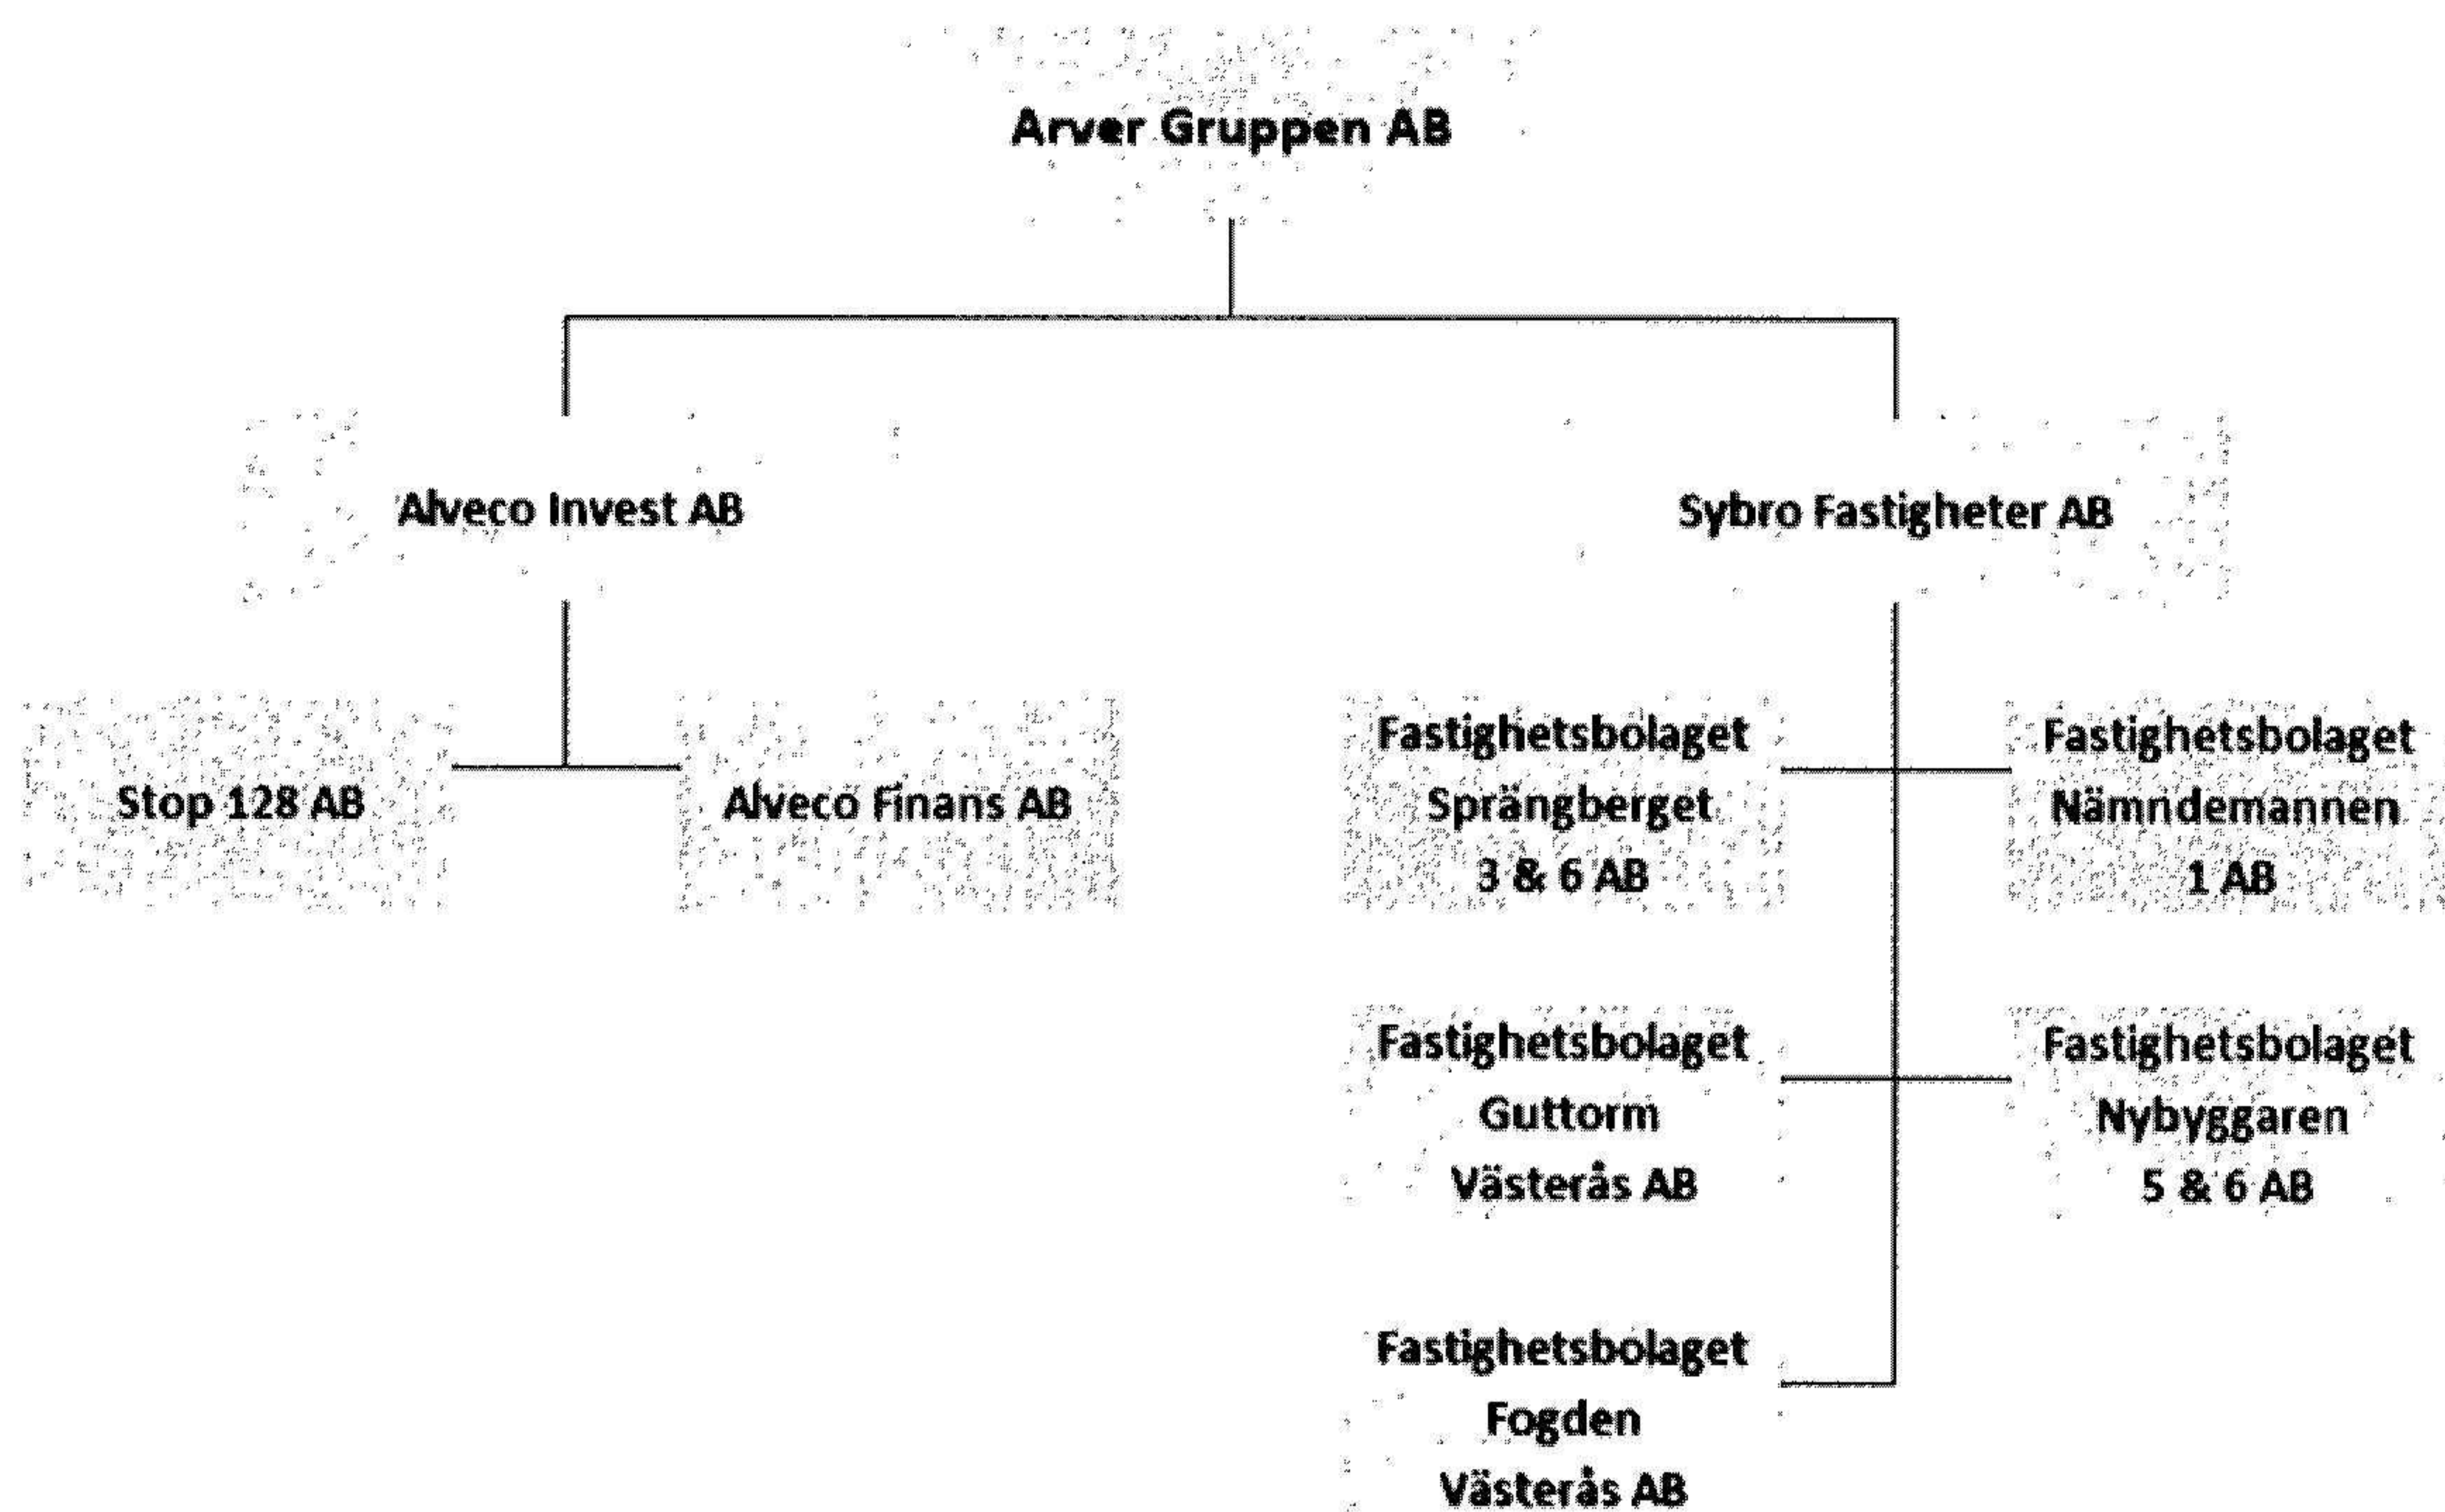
Arver Gruppen AB

Alveco Invest AB

Sybro Fastigheter AB

Stop 128 AB

Alveco Finans AB

Fastighetsbolaget Sprängberget 3 & 6 AB

Fastighetsbolaget Nämndemannen 1 AB

Fastighetsbolaget Guttorm Västerås AB

Fastighetsbolaget Nybyggaren 5 & 6 AB

Fastighetsbolaget Fogden Västerås AB